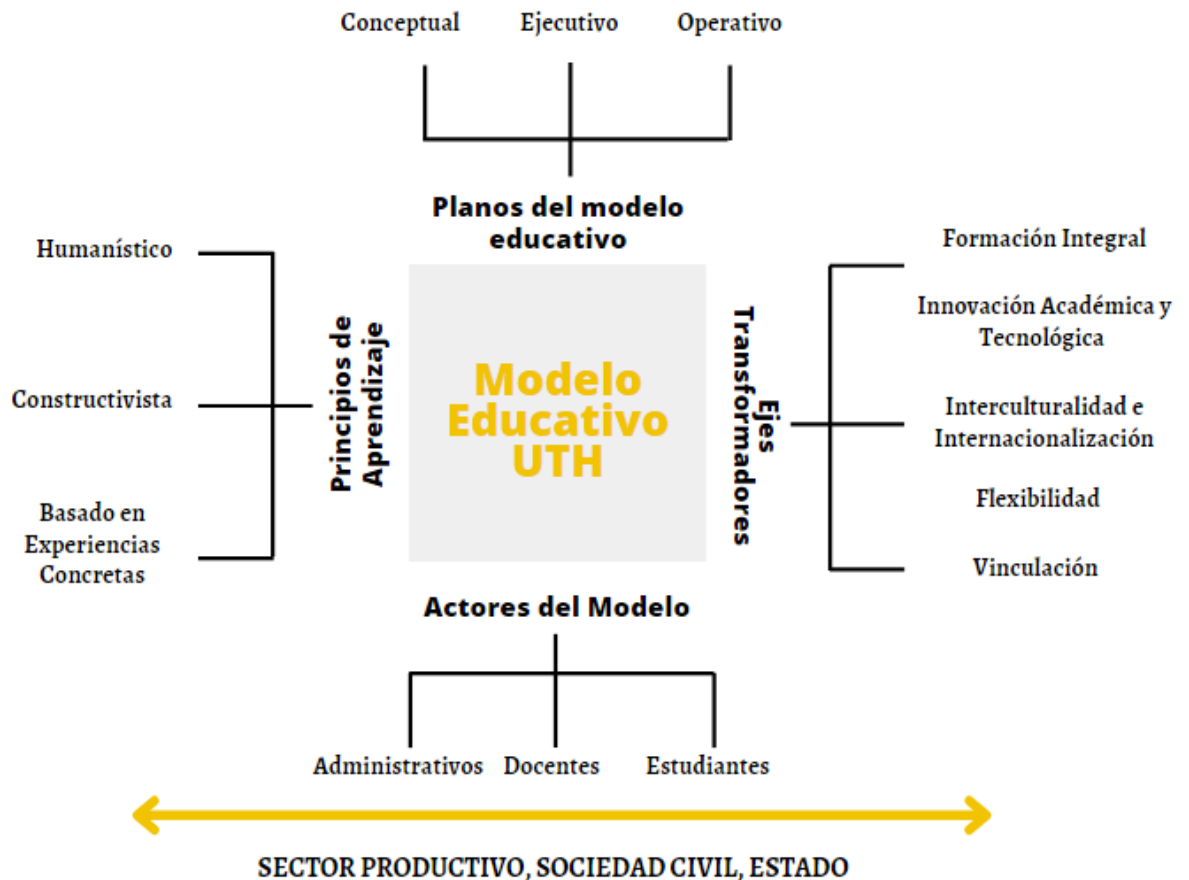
Conceptual Ejecutivo Operativo

Planos del modelo educativo

Humanístico

Constructivista

Basado en Experiencias Concretas

Principios de Aprendizaje

Modelo Educativo UTH

Ejes Transformadores

Formación Integral

Innovación Académica y Tecnológica

Interculturalidad e Internacionalización

Flexibilidad

Vinculación

Actores del Modelo

Administrativos Docentes Estudiantes

SECTOR PRODUCTIVO, SOCIEDAD CIVIL, ESTADO